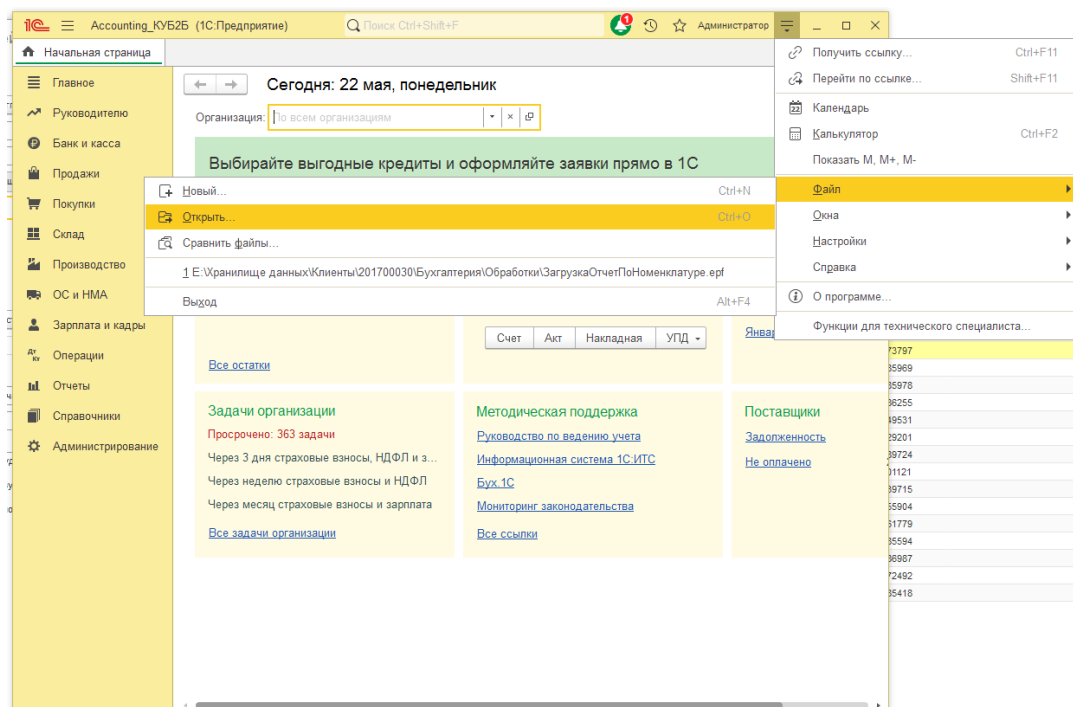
1С Accounting_КУБ2Б (1С:Предприятие) Поиск Ctrl+Shift+F 1 Администратор

Начальная страница

Главное
Руководителю
Банк и касса
Продажи
Покупки
Склад
Производство
ОС и НМА
Зарплата и кадры
Операции
Отчеты
Справочники
Администрирование

Сегодня: 22 мая, понедельник

Организация: По всем организациям

Выбирайте выгодные кредиты и оформляйте заявки прямо в 1С

Новый... Ctrl+N
Открыть... Ctrl+O
Сравнить файлы...
1 E:\Хранилище данных\Клиенты\201700030\Бухгалтерия\Обработки\ЗагрузкаОтчетПоНоменклатуре.epf
Выход Alt+F4

Получить ссылку... Ctrl+F11
Перейти по ссылке... Shift+F11
Календарь
Калькулятор Ctrl+F2
Показать M, M+, M-
Файл
Окна
Настройки
Справка
О программе...
Функции для технического специалиста...

Счет Акт Накладная УПД

Янва

Все остатки

Задачи организации
Просрочено: 363 задачи
Через 3 дня страховые взносы, НДФЛ и з...
Через неделю страховые взносы и НДФЛ
Через месяц страховые взносы и зарплата
Все задачи организации

Методическая поддержка
Руководство по ведению учета
Информационная система 1С:ИТС
Бух.1С
Мониторинг законодательства
Все ссылки

Поставщики
Задолженность
Не оплачено

73797
35969
35978
36255
49531
29201
39724
01121
39715
55904
61779
35594
36987
72492
35418